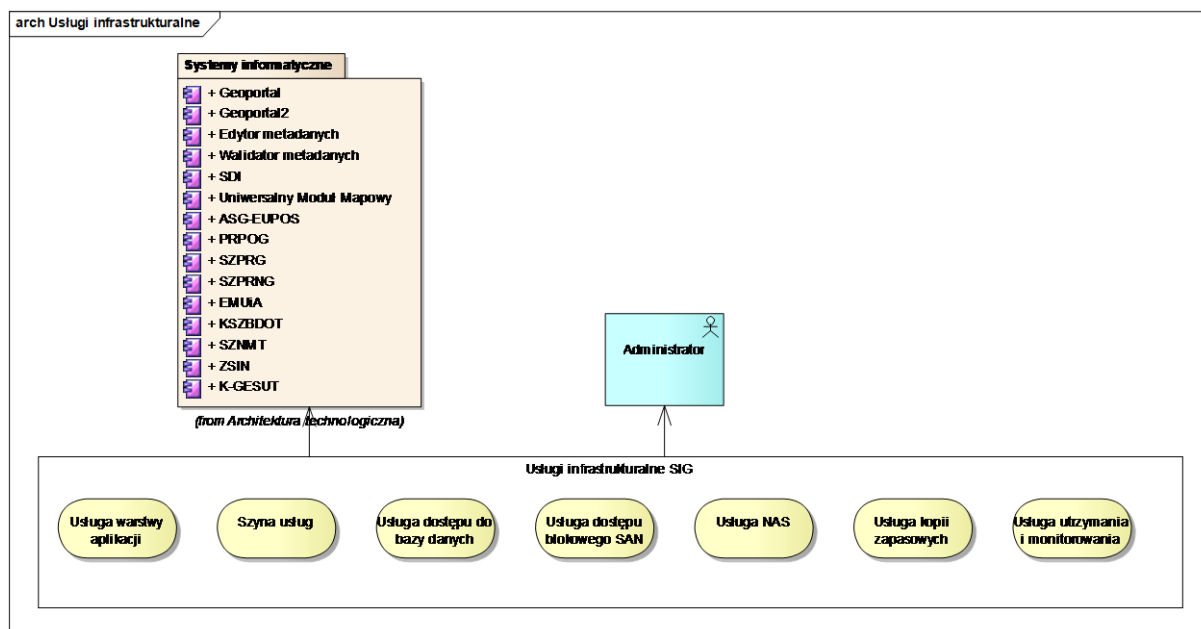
arch Usługi infrastrukturalne

Systemy informatyczne

+ Geoportal
+ Geoportal2
+ Edytor metadanych
+ Walidator metadanych
+ SDI
+ Uniwersalny Moduł Mapowy
+ ASG-EUPOS
+ PRPOG
+ SZPRG
+ SZPRNG
+ EMUiA
+ KSZBDOT
+ SZNMT
+ ZSIN
+ K-GESUT

(from Architektura technologiczna)

Administrator

Usługi infrastrukturalne SIG

Usługa warstwy aplikacji

Szyna usług

Usługa dostępu do bazy danych

Usługa dostępu blokowego SAN

Usługa NAS

Usługa kopii zapasowych

Usługa utrzymania i monitorowania